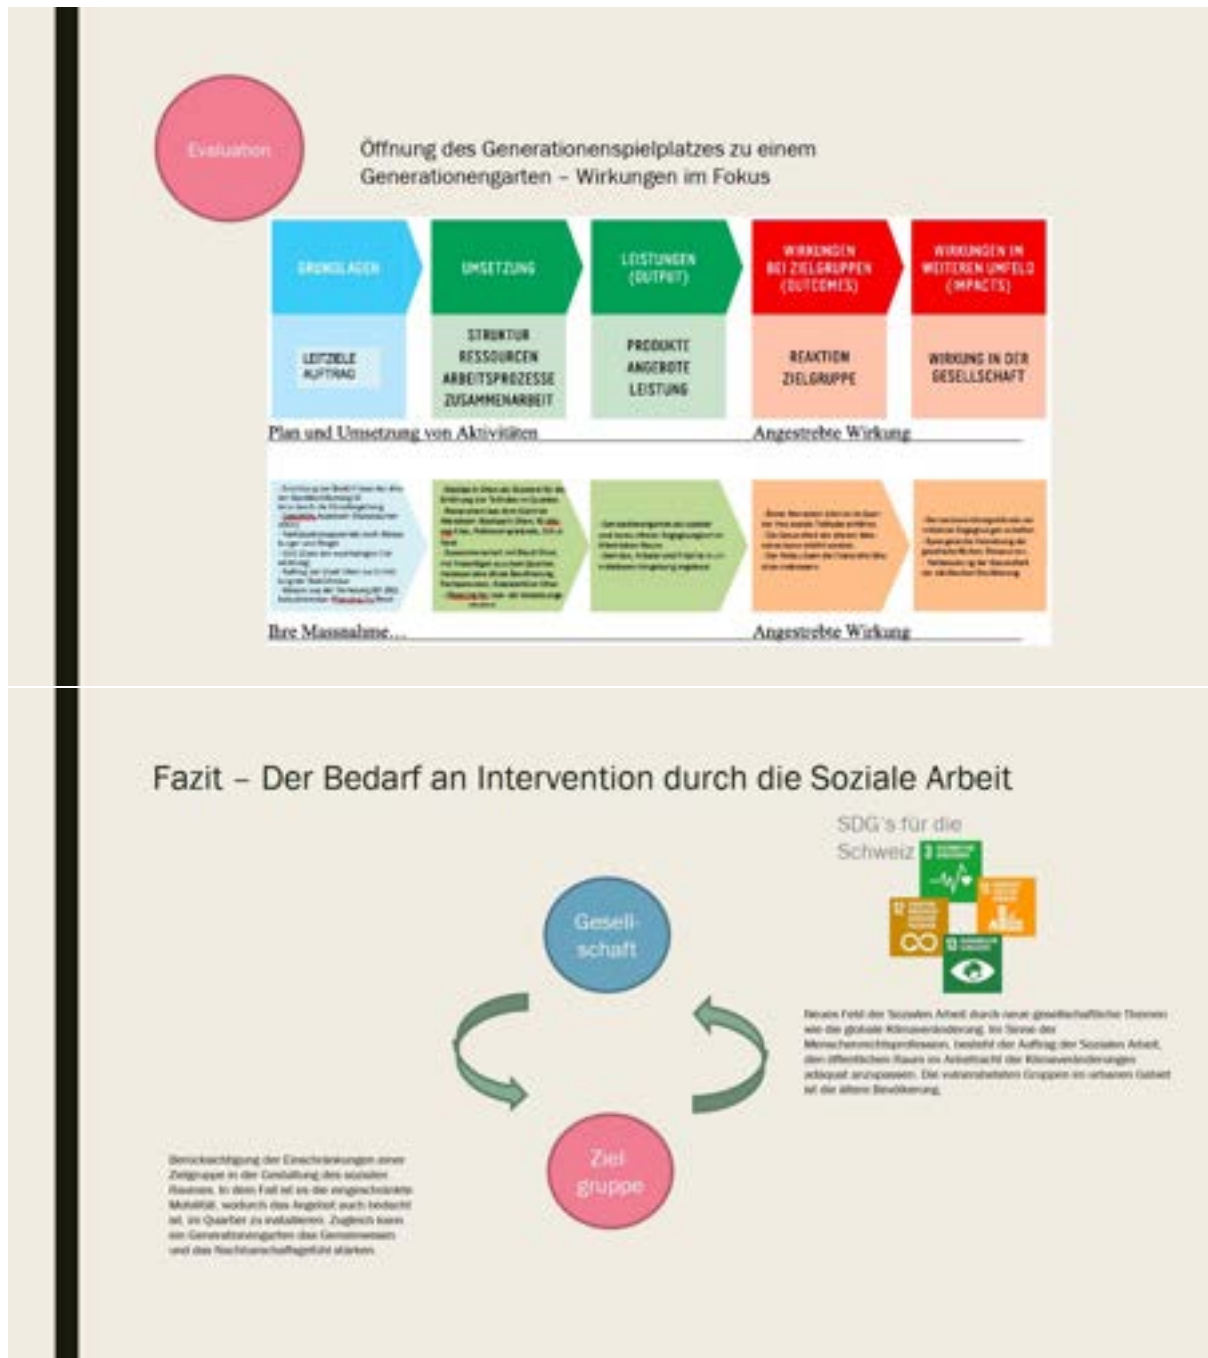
Evaluation

Öffnung des Generationenspielplatzes zu einem Generationengarten – Wirkungen im Fokus

| GRUNDLAGEN | UMSETZUNG | LEISTUNGEN (OUTPUT) | WIRKUNGEN BEI ZIELGRUPPEN (OUTCOMES) | WIRKUNGEN IM WEITEREN UMFELD (IMPACTS) |
|---|---|---|---|---|
| LEITZIELE AUFTRAG | STRUKTUR RESSOURCEN ARBEITSPROZESSE ZUSAMMENARBEIT | PRODUKTE ANGEBOTE LEISTUNG | REAKTION ZIELGRUPPE | WIRKUNG IN DER GESELLSCHAFT |

Plan und Umsetzung von Aktivitäten

Angestrebte Wirkung

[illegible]

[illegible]

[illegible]

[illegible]

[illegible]

Ihre Massnahme…

Angestrebte Wirkung

Fazit – Der Bedarf an Intervention durch die Soziale Arbeit

SDG's für die Schweiz

Gesell-schaft

Ziel gruppe

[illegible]

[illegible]